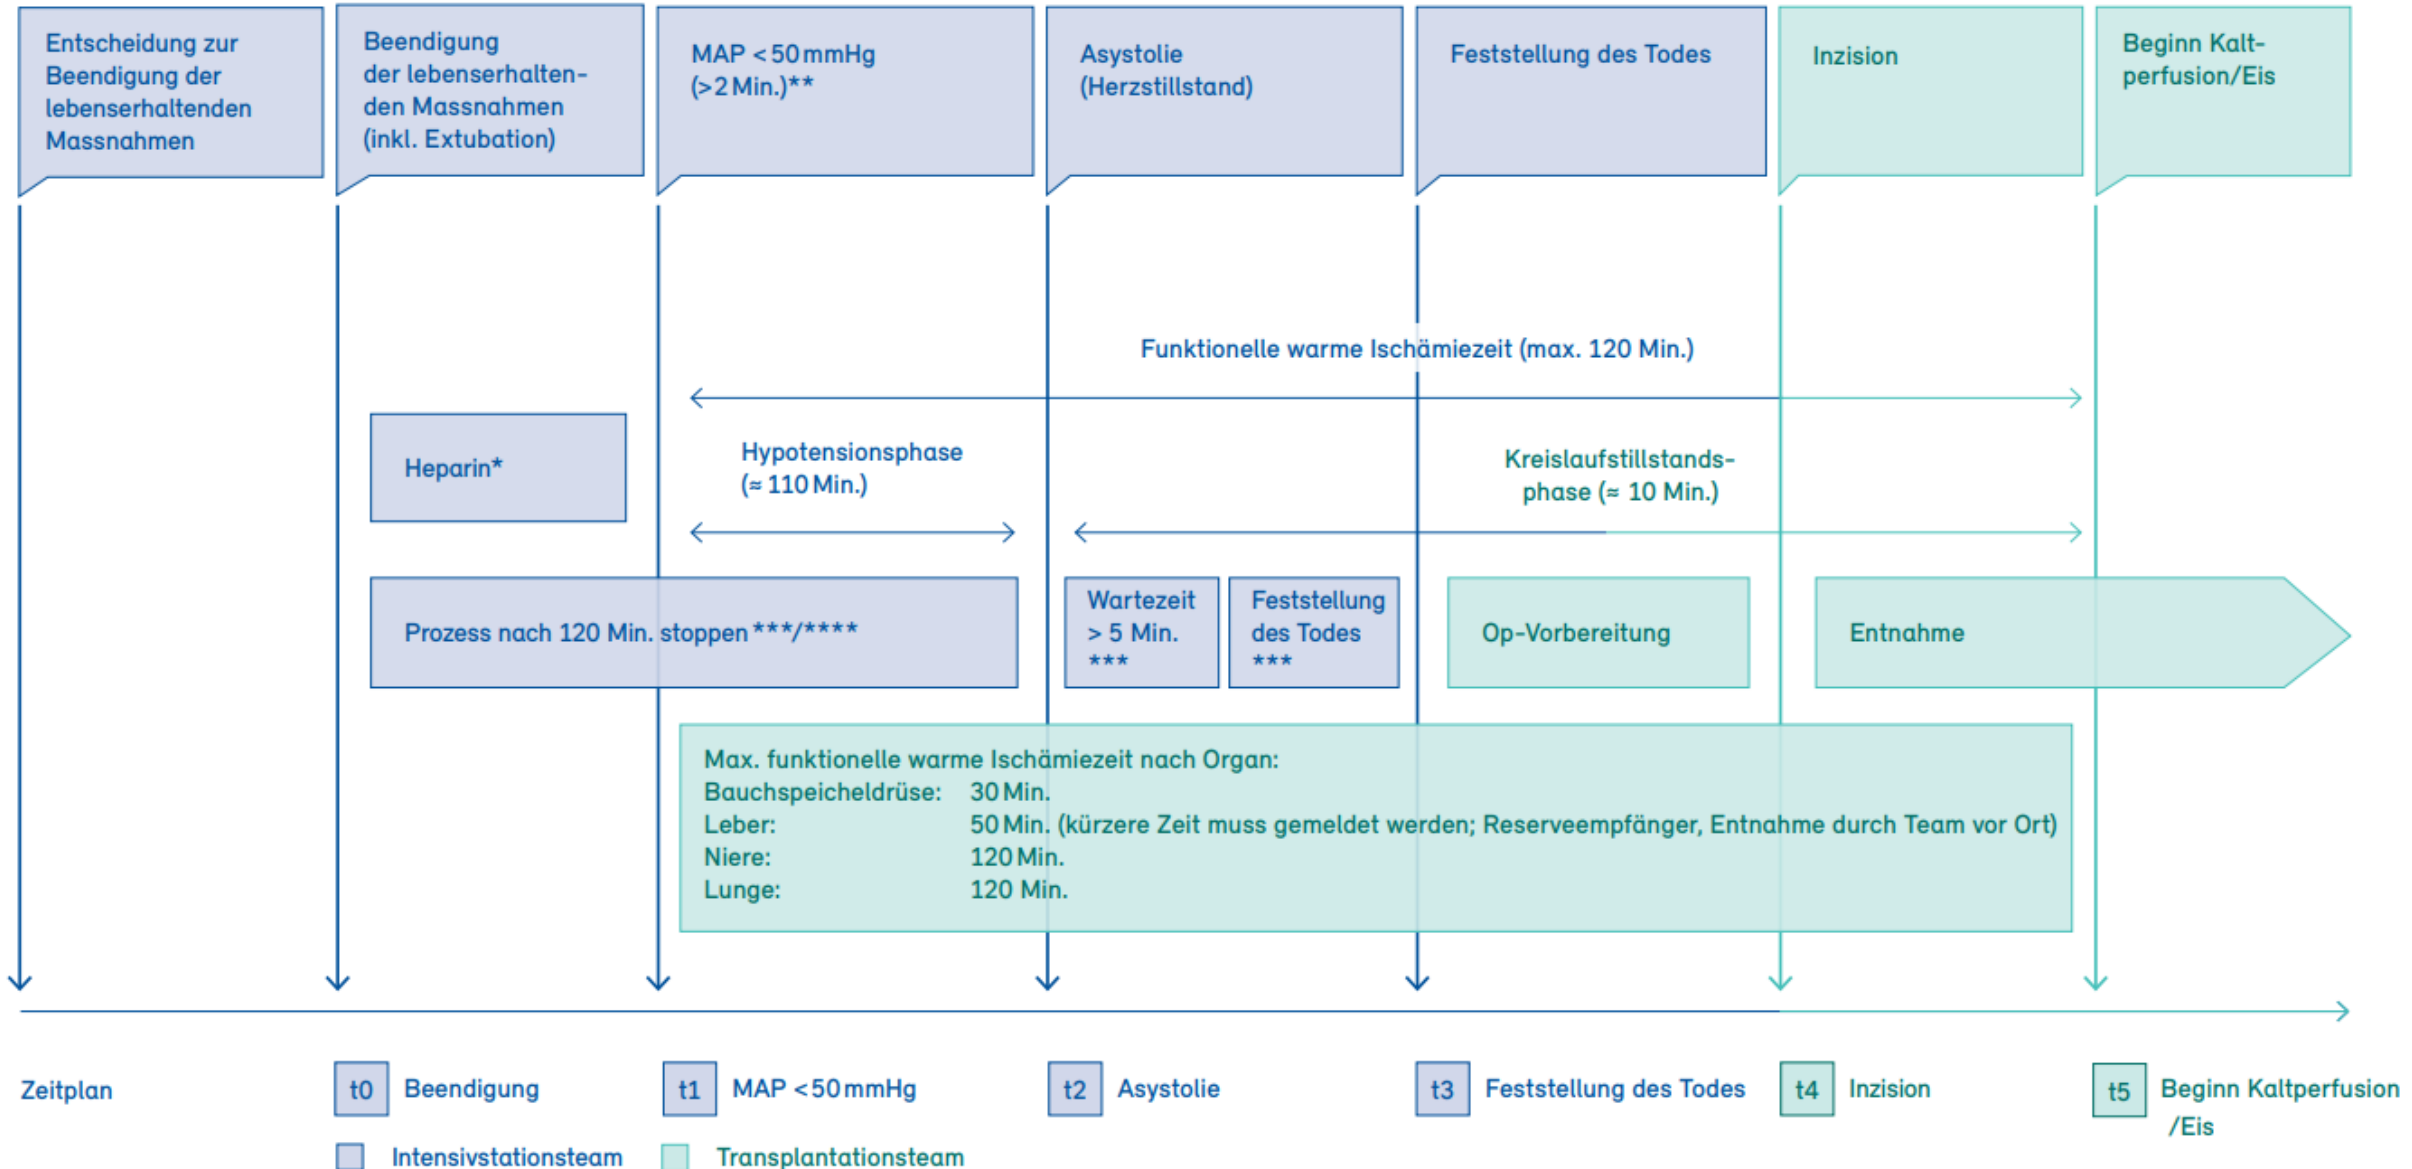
Entscheidung zur Beendigung der lebenserhaltenden Massnahmen

Beendigung der lebenserhaltenden Massnahmen (inkl. Extubation)

MAP < 50 mmHg (>2 Min.)**

Asystolie (Herzstillstand)

Feststellung des Todes

Inzision

Beginn Kaltperfusion/Eis

Funktionelle warme Ischämiezeit (max. 120 Min.)

Heparin*

Hypotensionsphase (≈ 110 Min.)

Kreislaufstillstandsphase (≈ 10 Min.)

Prozess nach 120 Min. stoppen ***/****

Wartezeit > 5 Min. ***

Feststellung des Todes ***

Op-Vorbereitung

Entnahme

Max. funktionelle warme Ischämiezeit nach Organ:
Bauchspeicheldrüse: 30 Min.
Leber: 50 Min. (kürzere Zeit muss gemeldet werden; Reserveempfänger, Entnahme durch Team vor Ort)
Niere: 120 Min.
Lunge: 120 Min.

Zeitplan t0 Beendigung t1 MAP < 50 mmHg t2 Asystolie t3 Feststellung des Todes t4 Inzision t5 Beginn Kaltperfusion /Eis

Intensivstationsteam Transplantationsteam